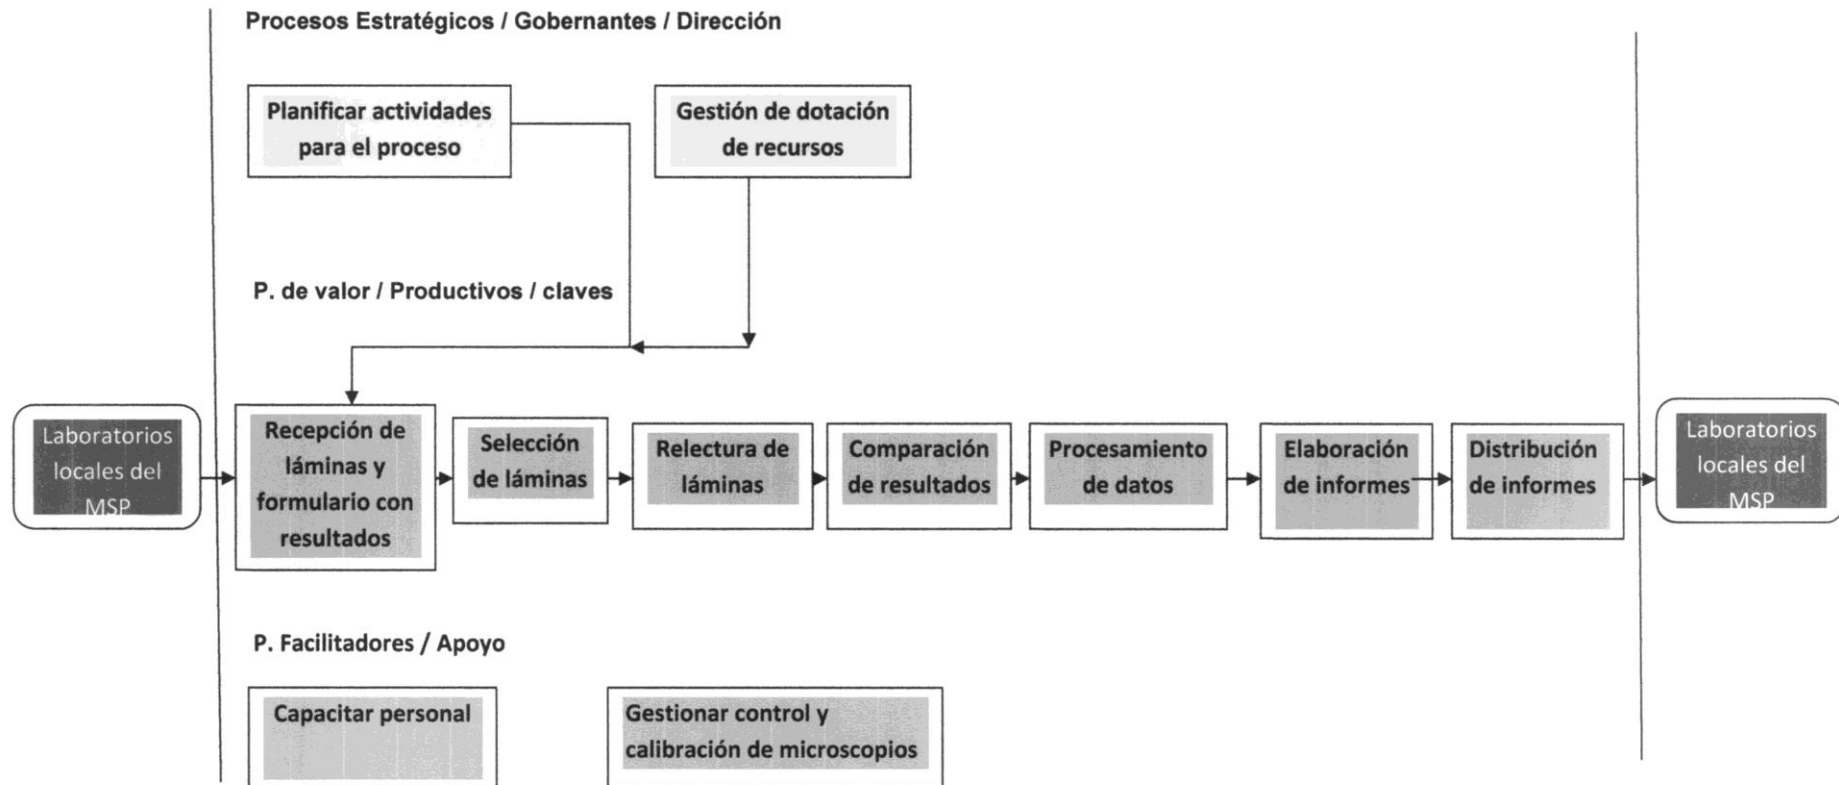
Procesos Estratégicos / Gobernantes / Dirección

Planificar actividades para el proceso

Gestión de dotación de recursos

P. de valor / Productivos / claves

Laboratorios locales del MSP

Recepción de láminas y formulario con resultados

Selección de láminas

Relectura de láminas

Comparación de resultados

Procesamiento de datos

Elaboración de informes

Distribución de informes

Laboratorios locales del MSP

P. Facilitadores / Apoyo

Capacitar personal

Gestionar control y calibración de microscopios